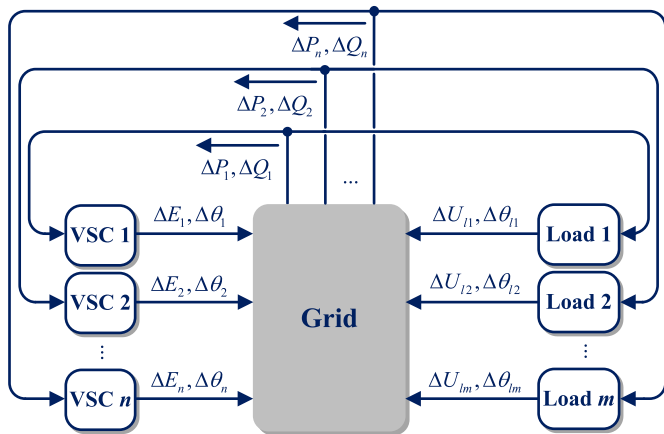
$\Delta P_n, \Delta Q_n$

$\Delta P_2, \Delta Q_2$

$\Delta P_1, \Delta Q_1$

...

VSC 1

$\Delta E_1, \Delta \theta_1$

VSC 2

$\Delta E_2, \Delta \theta_2$

⋮

VSC $n$

$\Delta E_n, \Delta \theta_n$

Grid

$\Delta U_{l1}, \Delta \theta_{l1}$

Load 1

$\Delta U_{l2}, \Delta \theta_{l2}$

Load 2

⋮

$\Delta U_{lm}, \Delta \theta_{lm}$

Load $m$